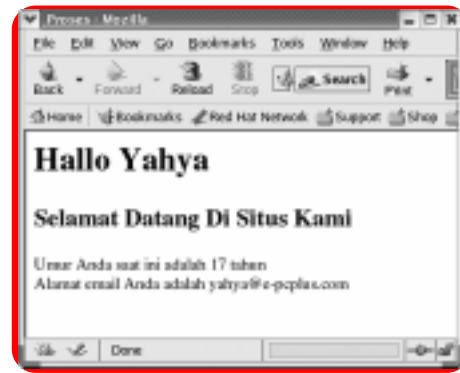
Proses - Mozilla

File Edit View Go Bookmarks Tools Window Help

Back Forward Reload Stop Search Print

Home Bookmarks Red Hat Network Support Shop

Hallo Yahya

Selamat Datang Di Situs Kami

Umur Anda saat ini adalah 17 tahun
Alamat email Anda adalah yahya@e-pcplus.com

Done